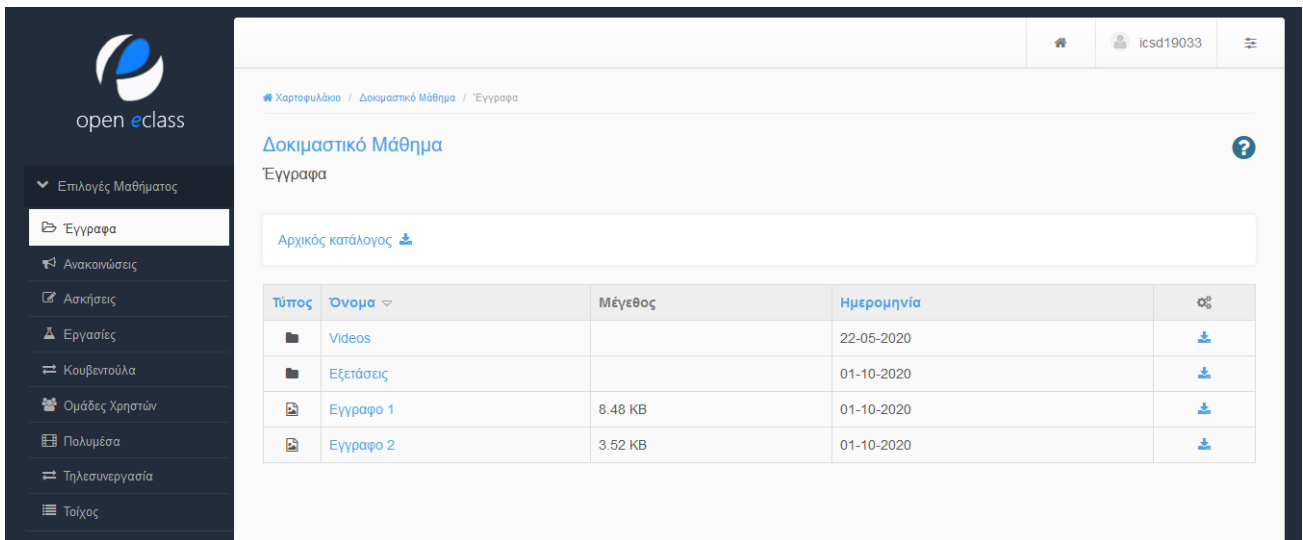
open eclass

Επιλογές Μαθήματος
Έγγραφα
Ανακοινώσεις
Ασκήσεις
Εργασίες
Κουβεντούλα
Ομάδες Χρηστών
Πολυμέσα
Τηλεσυνεργασία
Τοίχος

icsd19033

Χαρτοφυλάκιο / Δοκιμαστικό Μάθημα / Έγγραφα

Δοκιμαστικό Μάθημα
Έγγραφα

Αρχικός κατάλογος

| Τύπος | Όνομα | Μέγεθος | Ημερομηνία | |
|---|---|---|---|---|
| | Videos | | 22-05-2020 | |
| | Εξετάσεις | | 01-10-2020 | |
| | Εγγραφο 1 | 8.48 KB | 01-10-2020 | |
| | Εγγραφο 2 | 3.52 KB | 01-10-2020 | |